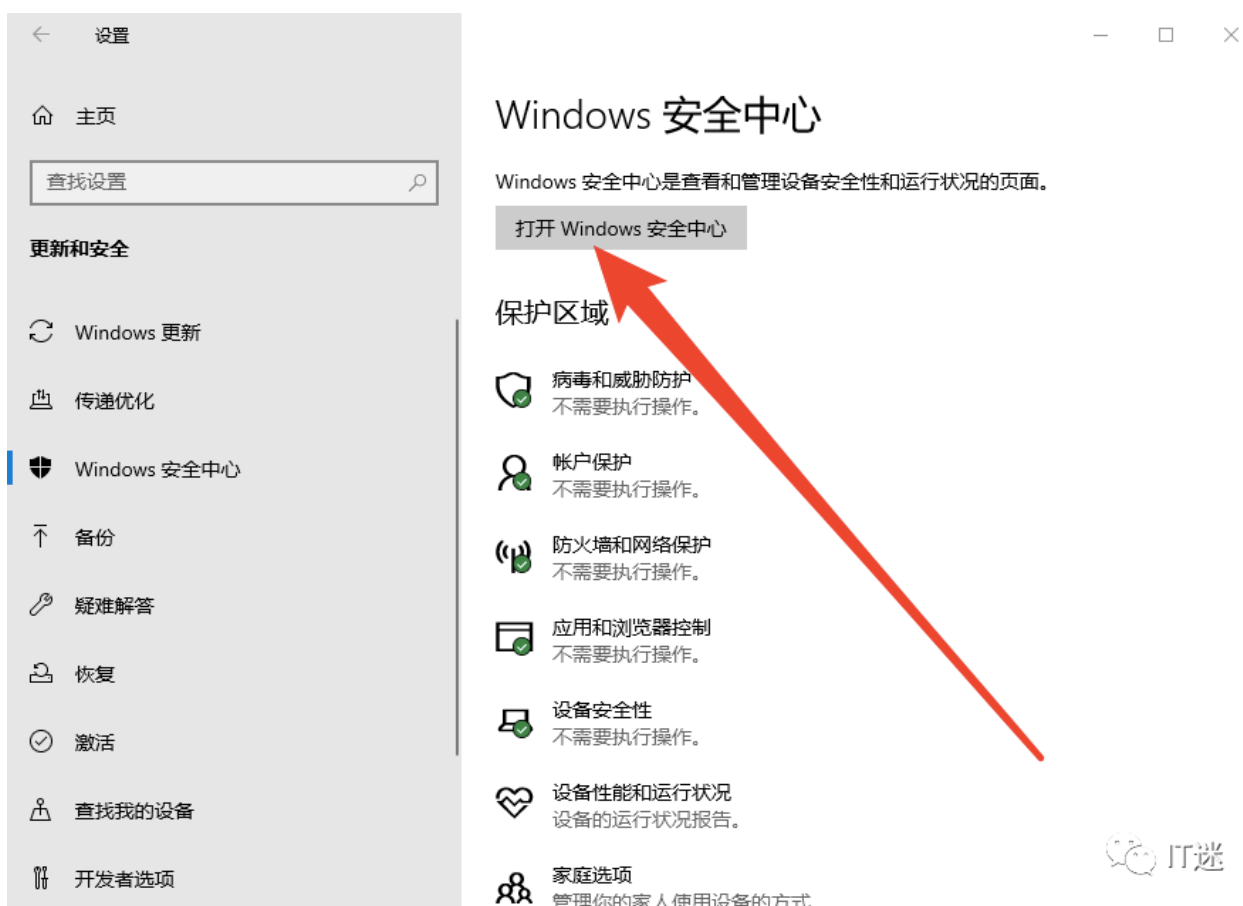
设置

主页

查找设置

更新和安全

Windows 更新

传递优化

Windows 安全中心

备份

疑难解答

恢复

激活

查找我的设备

开发者选项

Windows 安全中心

Windows 安全中心是查看和管理设备安全性和运行状况的页面。

打开 Windows 安全中心

保护区域

病毒和威胁防护
不需要执行操作。

帐户保护
不需要执行操作。

防火墙和网络保护
不需要执行操作。

应用和浏览器控制
不需要执行操作。

设备安全性
不需要执行操作。

设备性能和运行状况
设备的运行状况报告。

家庭选项
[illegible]

IT迷